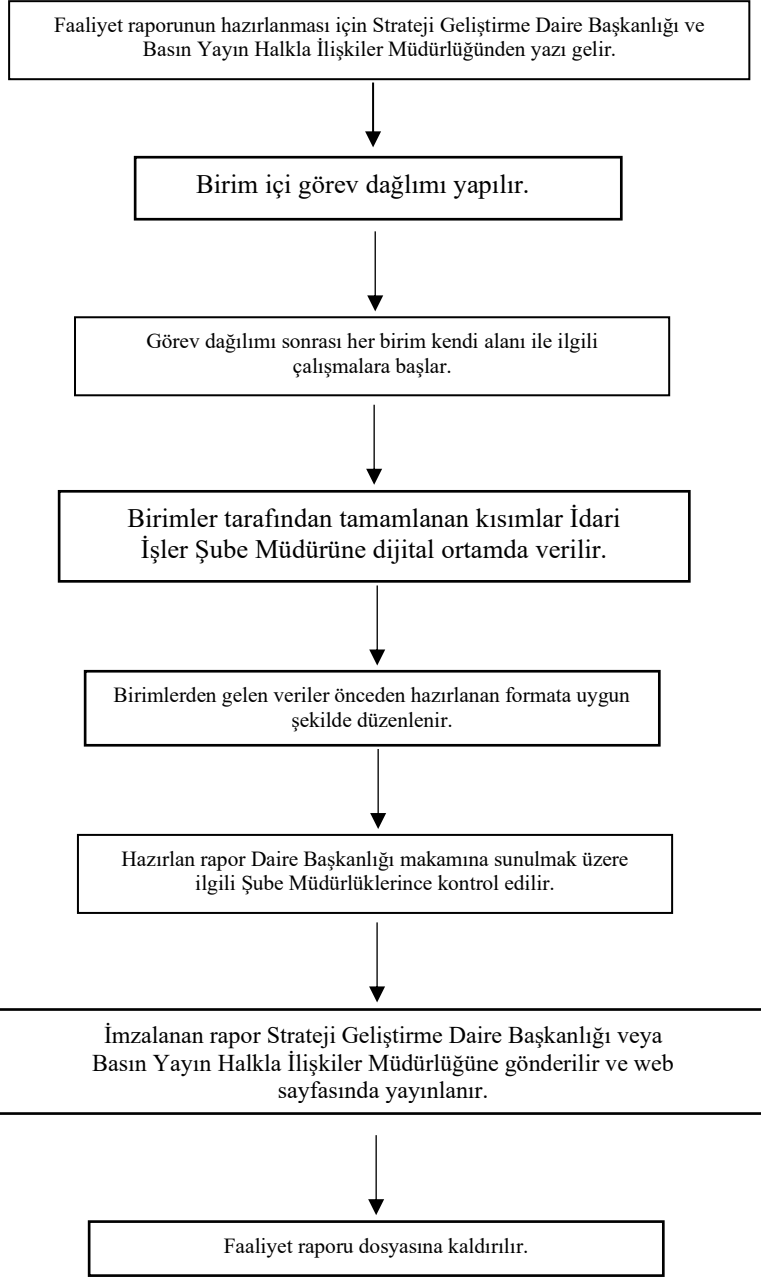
Faaliyet raporunun hazırlanması için Strateji Geliştirme Daire Başkanlığı ve Basın Yayın Halkla İlişkiler Müdürlüğünden yazı gelir.

Birim içi görev dağlımı yapılır.

Görev dağılımı sonrası her birim kendi alanı ile ilgili çalışmalara başlar.

Birimler tarafından tamamlanan kısımlar İdari İşler Şube Müdürüne dijital ortamda verilir.

Birimlerden gelen veriler önceden hazırlanan formata uygun şekilde düzenlenir.

Hazırlan rapor Daire Başkanlığı makamına sunulmak üzere ilgili Şube Müdürlüklerince kontrol edilir.

İmzalanan rapor Strateji Geliştirme Daire Başkanlığı veya Basın Yayın Halkla İlişkiler Müdürlüğüne gönderilir ve web sayfasında yayınlanır.

Faaliyet raporu dosyasına kaldırılır.